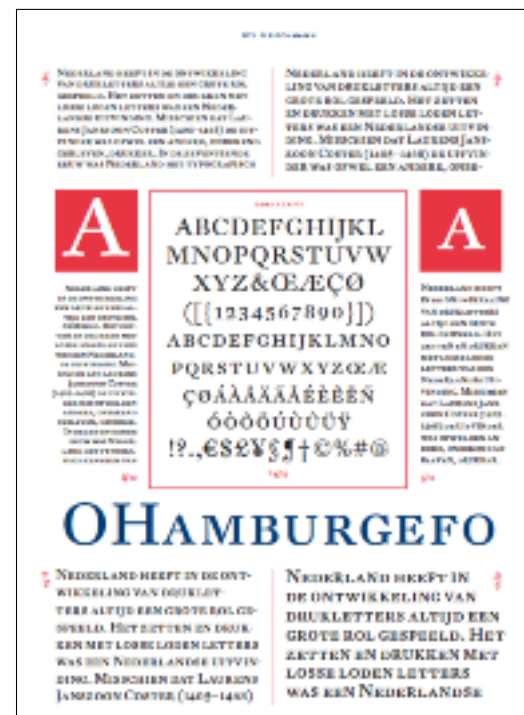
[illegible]

Nederland heeft in de ontwikkeling van drukletters altijd een grote rol gespeeld. Het zetten en drukken met losse loden letters was een Nederlandse uitvinding. Misschien dat Laurens Janszoon Coster [1405–1484] de uitvinder was, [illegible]

Nederland heeft in de ontwikkeling van drukletters altijd een grote rol gespeeld. Het zetten en drukken met losse loden letters was een Nederlandse uitvinding. Misschien dat Laurens Janszoon Coster [1405–1484] de uitvinder was ofwel een andere, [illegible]

A

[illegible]

ABCDEFGHIJKL
MNOPQRSTUVW
XYZ&ŒÆÇØ
([{1234567890}])
ABCDEFGHIJKLMNO
PQRSTUVWXYZÇŒÆ
ÇØÀÁÂÃÄÅÉÈÊËÑ
ÓÒÔÕÖÙÚÛÜŸ
!?.,€$£¥§¶†©%#@

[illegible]

A

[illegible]

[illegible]

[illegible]

OHAMBURGEFO

Nederland heeft in de ontwikkeling van drukletters altijd een grote rol gespeeld. Het zetten en drukken met losse loden letters was een Nederlandse uitvinding. Misschien dat Laurens Janszoon Coster (1405–1484)

Nederland heeft in de ontwikkeling van drukletters altijd een grote rol gespeeld. Het zetten en drukken met losse loden letters was een Nederlandse